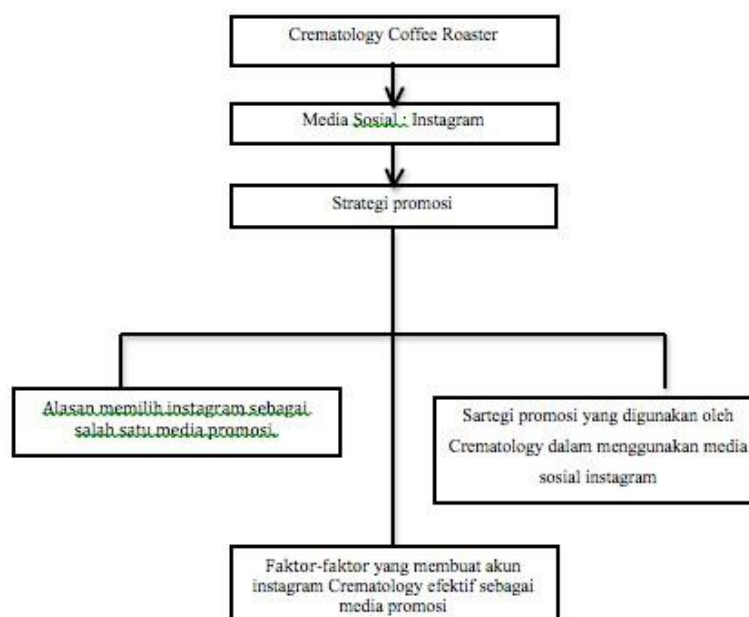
Crematology Coffee Roaster

Media Sosial : Instagram

Strategi promosi

Alasan memilih instagram sebagai salah satu media promosi.

Sartegi promosi yang digunakan oleh Crematology dalam menggunakan media sosial instagram

Faktor-faktor yang membuat akun instagram Crematology efektif sebagai media promosi